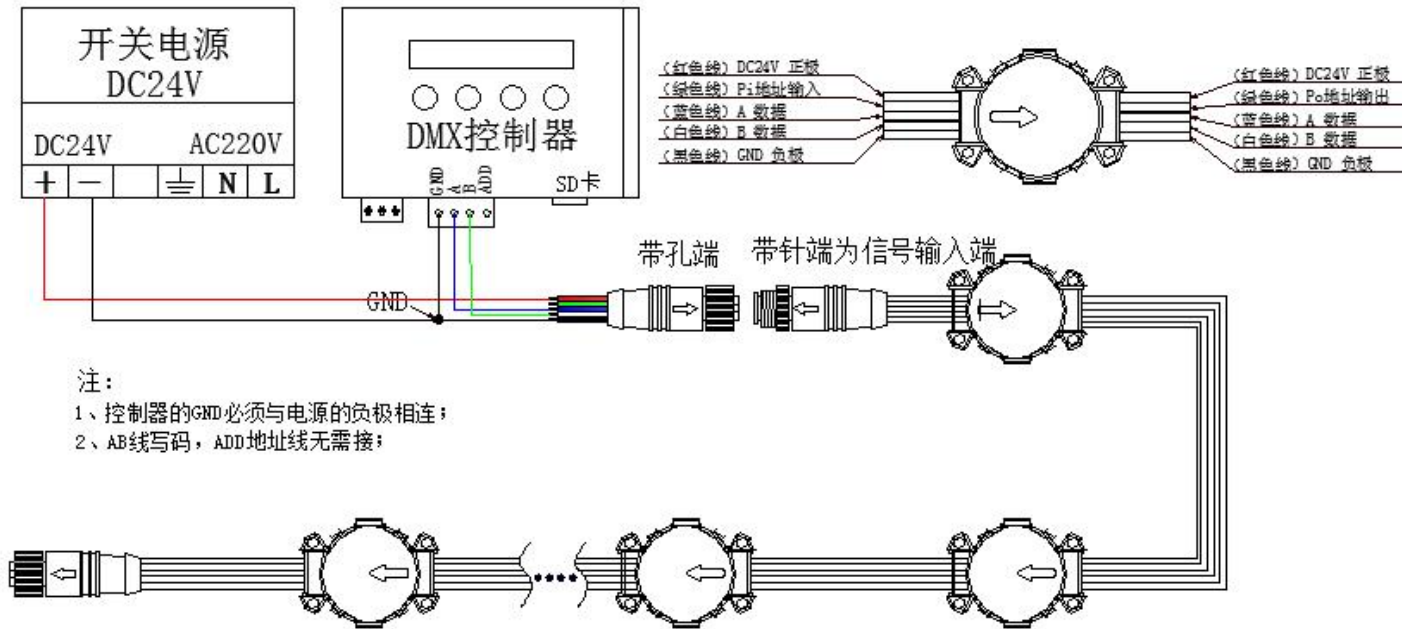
开关电源
DC24V

DC24V AC220V

| + | — | | ⏚ | N | L |
|---|---|---|---|---|---|

DMX控制器

GND A B ADD

SD卡

（红色线）DC24V 正极
（绿色线）Pi地址输入
（蓝色线）A 数据
（白色线）B 数据
（黑色线）GND 负极

（红色线）DC24V 正极
（绿色线）Po地址输出
（蓝色线）A 数据
（白色线）B 数据
（黑色线）GND 负极

带孔端

带针端为信号输入端

GND

注：
1、控制器的GND必须与电源的负极相连；
2、AB线写码，ADD地址线无需接；